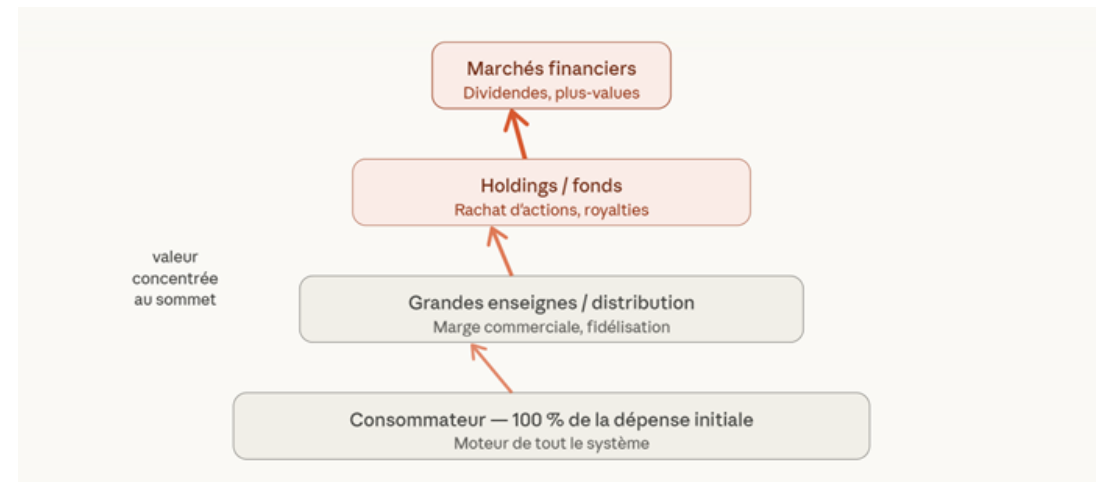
Marchés financiers
Dividendes, plus-values

Holdings / fonds
Rachat d'actions, royalties

valeur concentrée au sommet

Grandes enseignes / distribution
Marge commerciale, fidélisation

Consommateur — 100 % de la dépense initiale
Moteur de tout le système